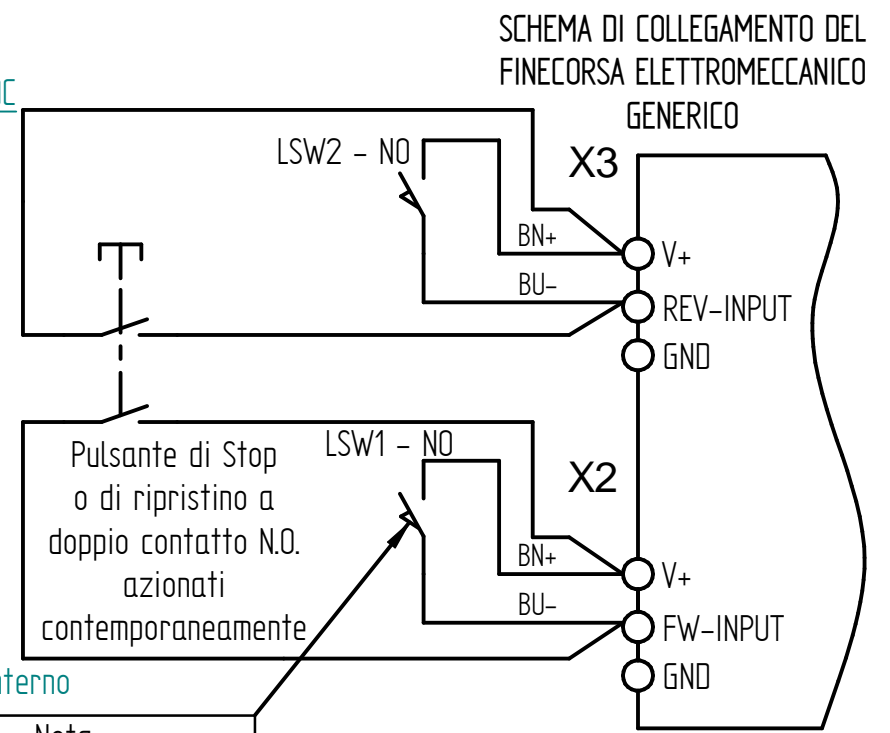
SCHEMA DI COLLEGAMENTO DEL FINECORSA ELETTROMECCANICO GENERICO

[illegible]C

LSW2 - NO

X3

BN+

V+

BU-

REV-INPUT

GND

Pulsante di Stop o di ripristino a doppio contatto N.O. azionati contemporaneamente

LSW1 - NO

X2

BN+

V+

BU-

FW-INPUT

GND

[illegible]terno

Nota